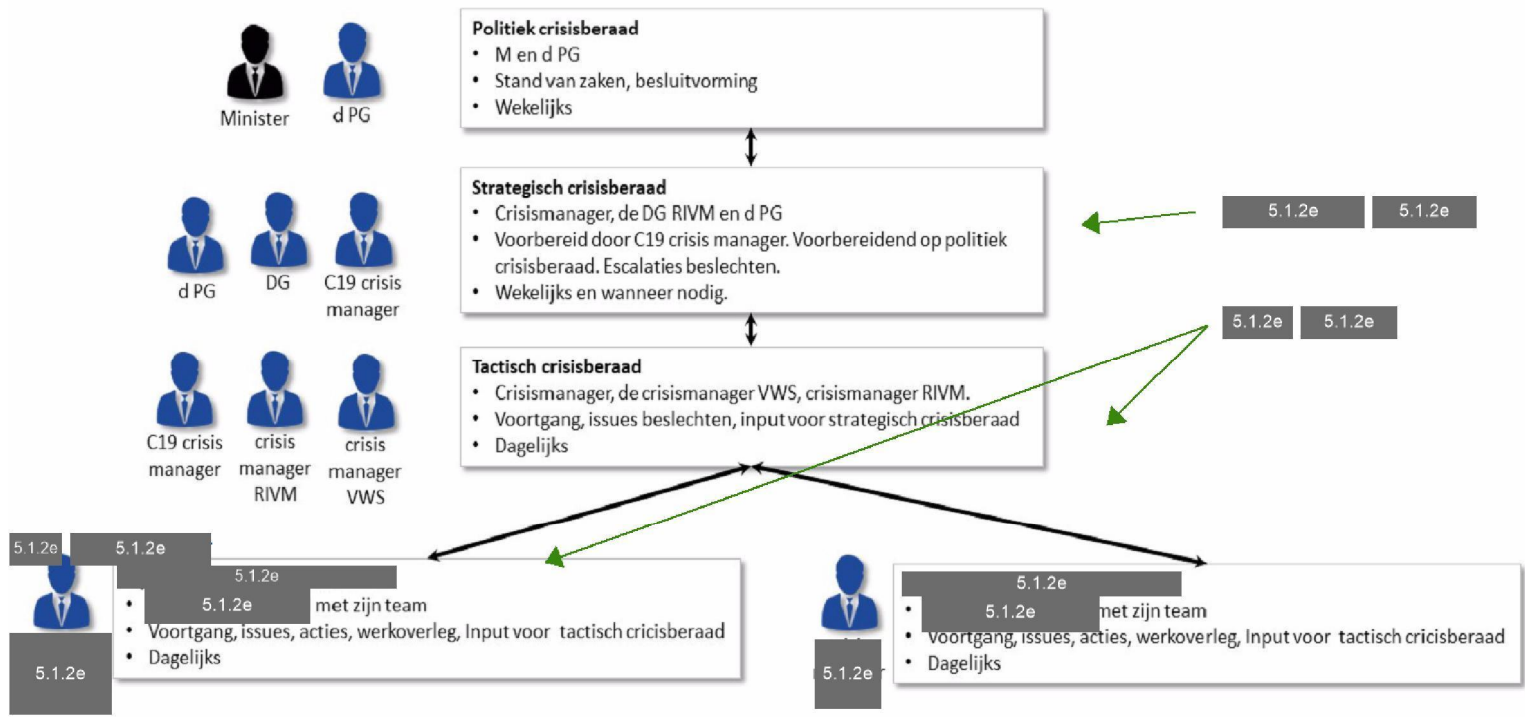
Minister

d PG

Politiek crisisberaad
• M en d PG
• Stand van zaken, besluitvorming
• Wekelijks

d PG

DG

C19 crisis manager

Strategisch crisisberaad
• Crisismanager, de DG RIVM en d PG
• Voorbereid door C19 crisis manager. Voorbereidend op politiek crisisberaad. Escalaties beslechten.
• Wekelijks en wanneer nodig.

5.1.2e 5.1.2e

5.1.2e 5.1.2e

C19 crisis manager

crisis manager RIVM

crisis manager VWS

Tactisch crisisberaad
• Crisismanager, de crisismanager VWS, crisismanager RIVM.
• Voortgang, issues beslechten, input voor strategisch crisisberaad
• Dagelijks

5.1.2e 5.1.2e

5.1.2e
• 5.1.2e met zijn team
• Voortgang, issues, acties, werkoverleg, Input voor tactisch cricisberaad
• Dagelijks

5.1.2e

5.1.2e
• 5.1.2e met zijn team
• Voortgang, issues, acties, werkoverleg, Input voor tactisch cricisberaad
• Dagelijks

5.1.2e